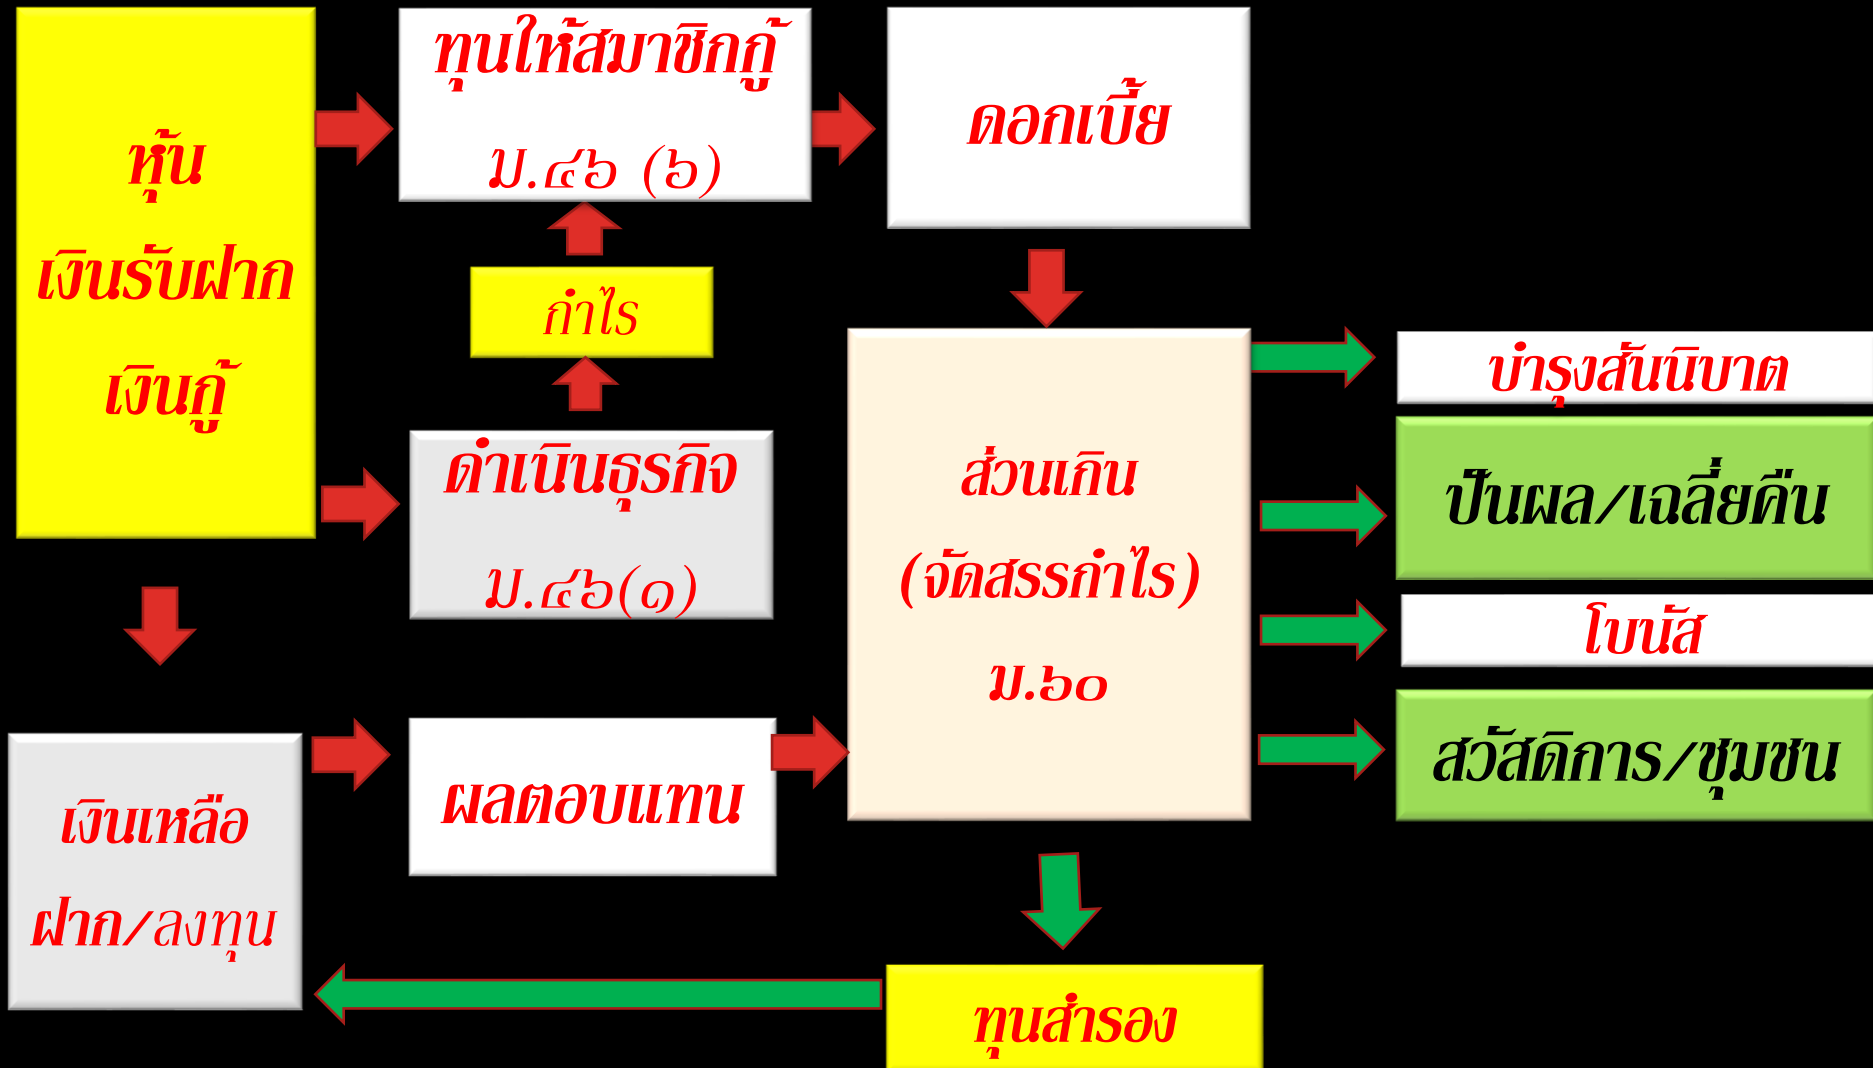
หุ้น
เงินรับฝาก
เงินกู้

ทุนให้สมาชิกกู้
ม.๔๖ (๖)

ดอกเบี้ย

กำไร

ดำเนินธุรกิจ
ม.๔๖(๑)

ส่วนเกิน
(จัดสรรกำไร)
ม.๖๐

บำรุงสันนิบาต

ปันผล/เฉลี่ยคืน

โบนัส

สวัสดิการ/ชุมชน

เงินเหลือ
ฝาก/ลงทุน

ผลตอบแทน

ทุนสำรอง